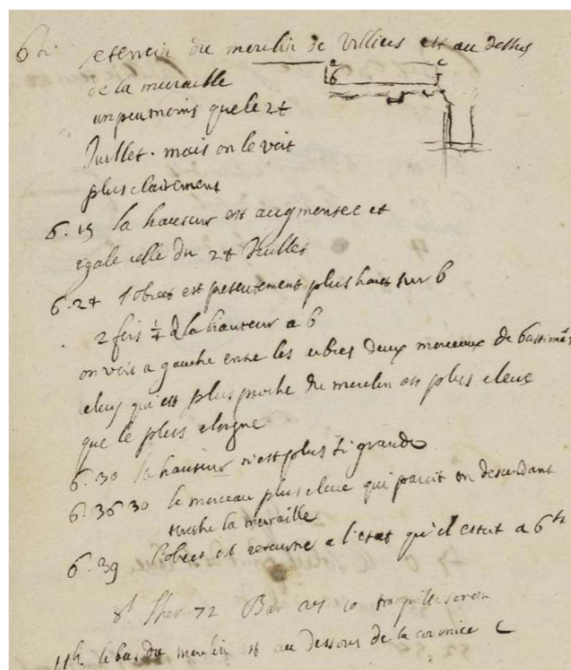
6h. l'etendue du merlin de Villiers est au dessus de la muraille un peu moins que le 24 Juillet. mais on le voit plus clairement

5. 15 la hauteur est augmentee et egale celle du 24 Juillet

6. 24 l'objet est presentement plus haut sur b 2 fois ½ de la hauteur a b

on voit a gauche entre les arbres deux morceaux de batimens celuy qui est plus proche du merlin est plus eleve que le plus eloigne

6. 30 la hauteur n'est plus si grande

6. 36 30 le morceau plus eleve qui paroit en descendant touche la muraille

6. 39 l'objet est reduit a l'etat qu'il estoit a 6h

8 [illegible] 72 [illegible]

11h. le bas du merlin est au dessous de la corniche c